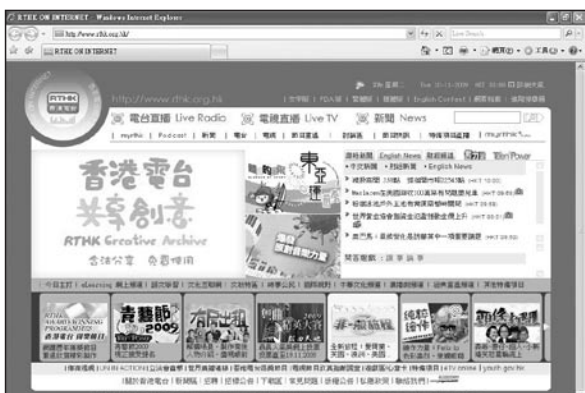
RTHK ON INTERNET - Windows Internet Explorer

http://www.rthk.org.hk/

Live Search

RTHK ON INTERNET

RTHK

http://www.rthk.org.hk

電台直播 Live Radio
電視直播 Live TV
新聞 News

香港電台
共享創意
RTHK Creative Archive

English News

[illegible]